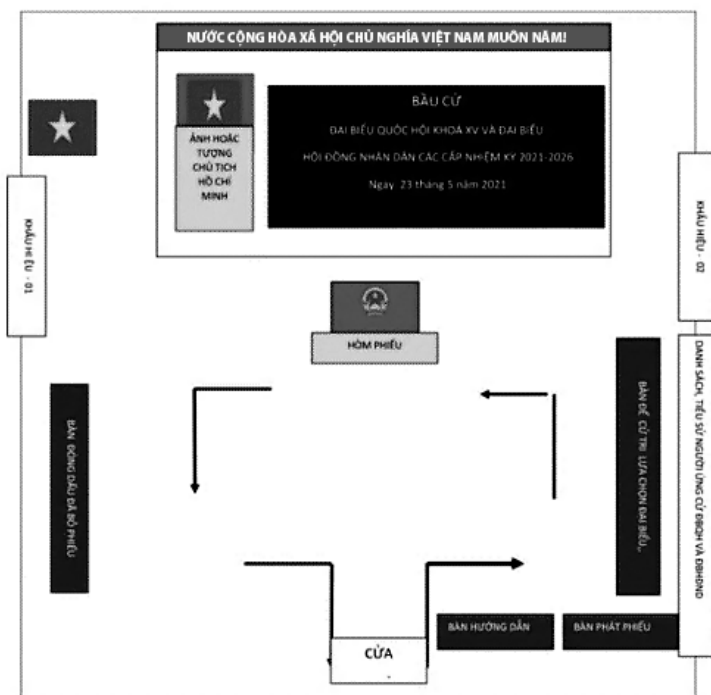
NƯỚC CỘNG HÒA XÃ HỘI CHỦ NGHĨA VIỆT NAM MUÔN NĂM!

ẢNH HOẶC TƯỢNG CHỦ TỊCH HỒ CHÍ MINH

BẦU CỬ

ĐẠI BIỂU QUỐC HỘI KHOÁ XV VÀ ĐẠI BIỂU

HỘI ĐỒNG NHÂN DÂN CÁC CẤP NHIỆM KỲ 2021-2026

Ngày 23 tháng 5 năm 2021

KHẨU HIỆU - 01

KHẨU HIỆU - 02

HÒM PHIẾU

BÀN ĐÓNG DẤU ĐÃ BỎ PHIẾU

BÀN ĐỂ CỬ TRI LỰA CHỌN ĐẠI BIỂU...

DANH SÁCH, TIỂU SỬ NGƯỜI ỨNG CỬ ĐBQH VÀ ĐBHĐND

BÀN HƯỚNG DẪN

BÀN PHÁT PHIẾU

CỬA